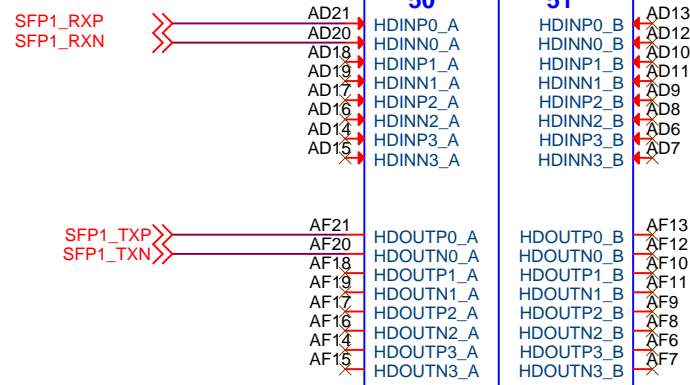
SFP1_RXP
SFP1_RXN
AD21
AD20
AD18
AD19
AD17
AD16
AD14
AD15
HDINP0_A
HDINN0_A
HDINP1_A
HDINN1_A
HDINP2_A
HDINN2_A
HDINP3_A
HDINN3_A
HDINP0_B
HDINN0_B
HDINP1_B
HDINN1_B
HDINP2_B
HDINN2_B
HDINP3_B
HDINN3_B
AD13
AD12
AD10
AD11
AD9
AD8
AD6
AD7

SFP1_TXP
SFP1_TXN
AF21
AF20
AF18
AF19
AF17
AF16
AF14
AF15
HDOUTP0_A
HDOUTN0_A
HDOUTP1_A
HDOUTN1_A
HDOUTP2_A
HDOUTN2_A
HDOUTP3_A
HDOUTN3_A
HDOUTP0_B
HDOUTN0_B
HDOUTP1_B
HDOUTN1_B
HDOUTP2_B
HDOUTN2_B
HDOUTP3_B
HDOUTN3_B
AF13
AF12
AF10
AF11
AF9
AF8
AF6
AF7